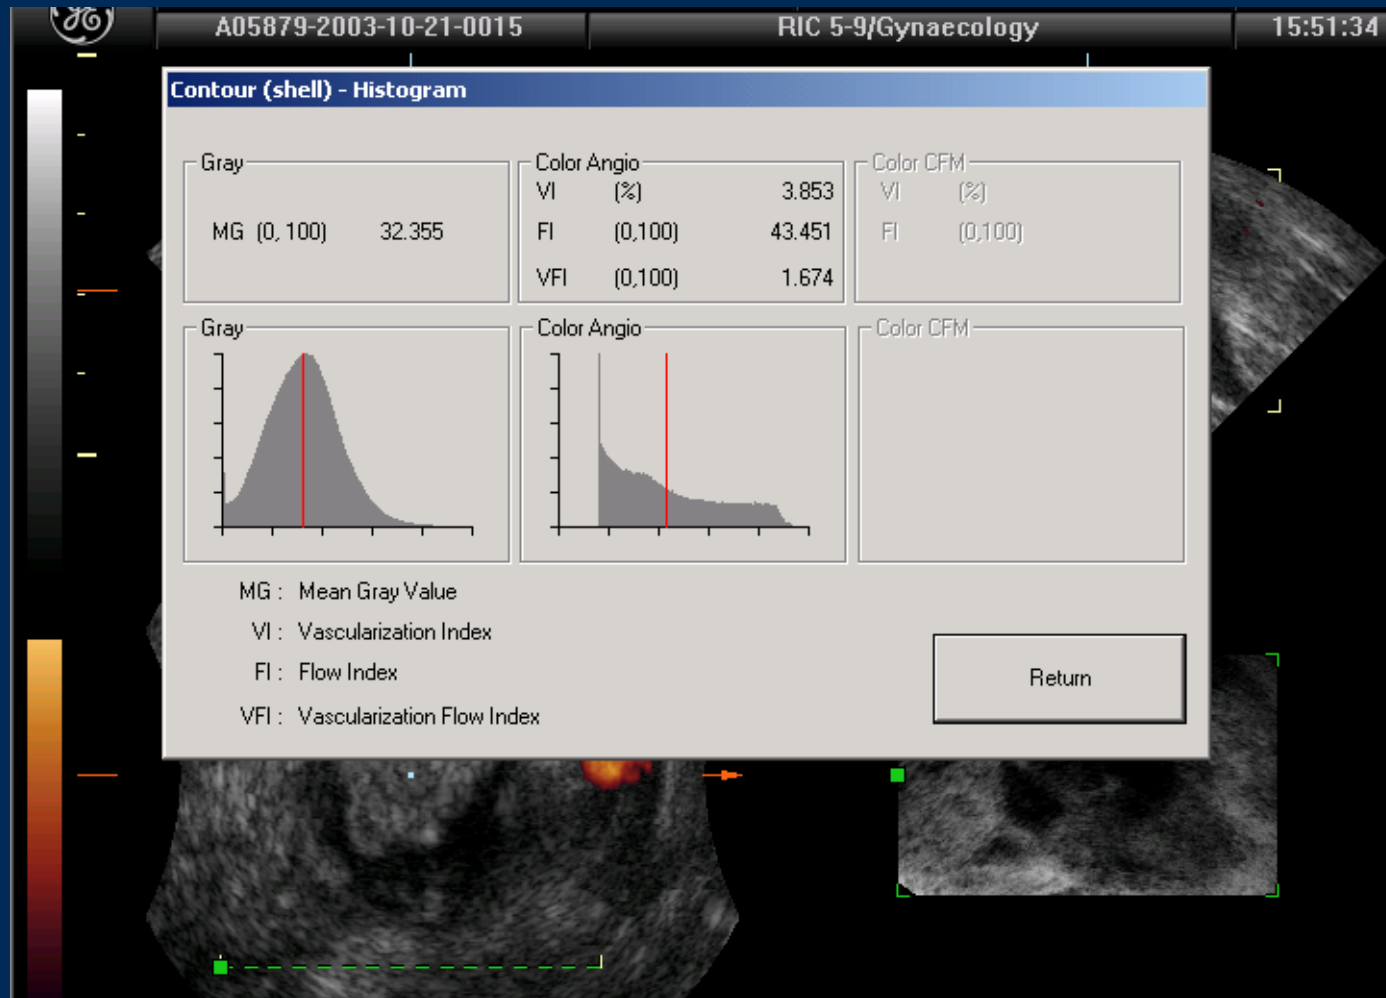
A05879-2003-10-21-0015

RIC 5-9/Gynaecology

15:51:34

Contour (shell) - Histogram

Gray

MG (0, 100) 32.355

Color Angio

VI (%) 3.853

FI (0,100) 43.451

VFI (0,100) 1.674

Color CFM

VI (%)

FI (0,100)

Gray

Color Angio

Color CFM

MG : Mean Gray Value

VI : Vascularization Index

FI : Flow Index

VFI : Vascularization Flow Index

Return